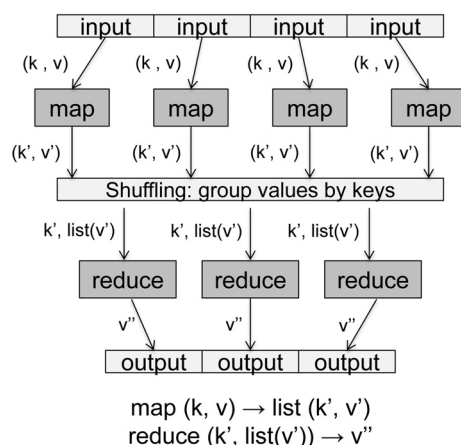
input input input input

(k , v) (k , v) (k , v) (k , v)

map map map map

(k', v') (k', v') (k', v') (k', v')

Shuffling: group values by keys

k', list(v') k', list(v') k', list(v')

reduce reduce reduce

v'' v'' v''

output output output

map (k, v) $\rightarrow$ list (k', v')
reduce (k', list(v')) $\rightarrow$ v''